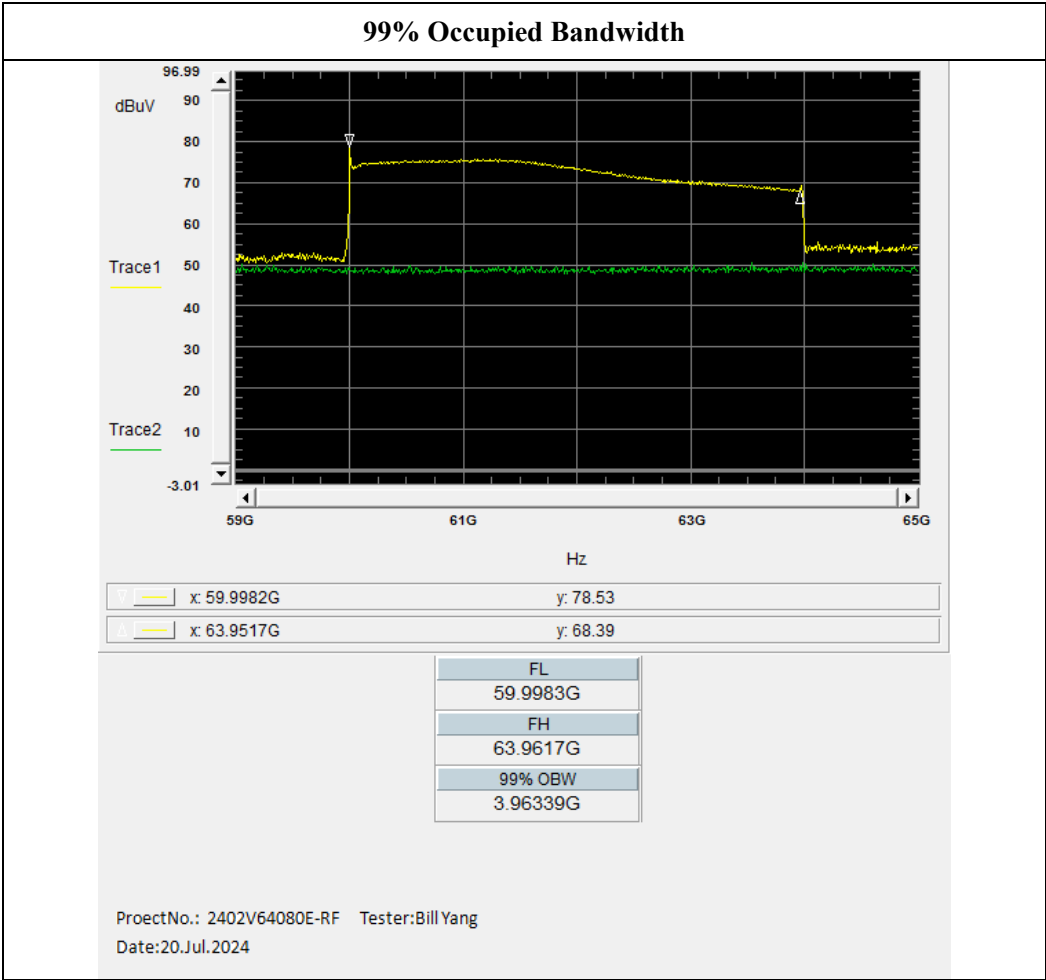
99% Occupied Bandwidth

96.99
dBuV
90
80
70
60
Trace1
50
40
30
20
Trace2
10
-3.01

59G
61G
63G
65G
Hz

x: 59.9982G
y: 78.53
x: 63.9517G
y: 68.39

FL
59.9983G
FH
63.9617G
99% OBW
3.96339G

ProectNo.: 2402V64080E-RF Tester:Bill Yang
Date:20.Jul.2024